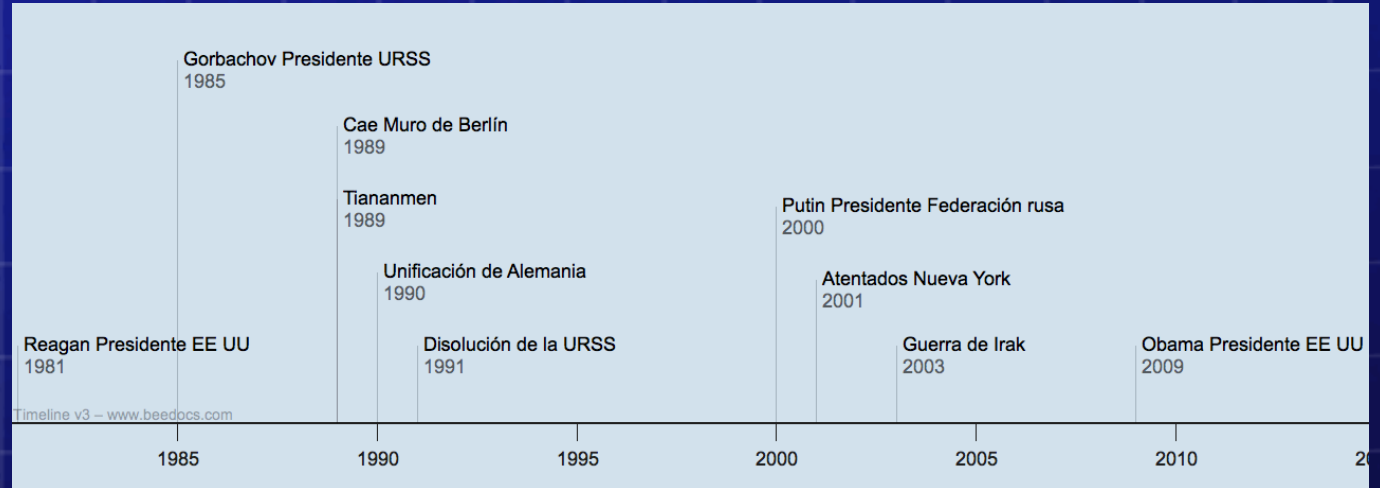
Gorbachov Presidente URSS
1985

Cae Muro de Berlín
1989

Tiananmen
1989

Putin Presidente Federación rusa
2000

Unificación de Alemania
1990

Atentados Nueva York
2001

Reagan Presidente EE UU
1981

Disolución de la URSS
1991

Guerra de Irak
2003

Obama Presidente EE UU
2009

Timeline v3 – www.beedocs.com

1985 1990 1995 2000 2005 2010 2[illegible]